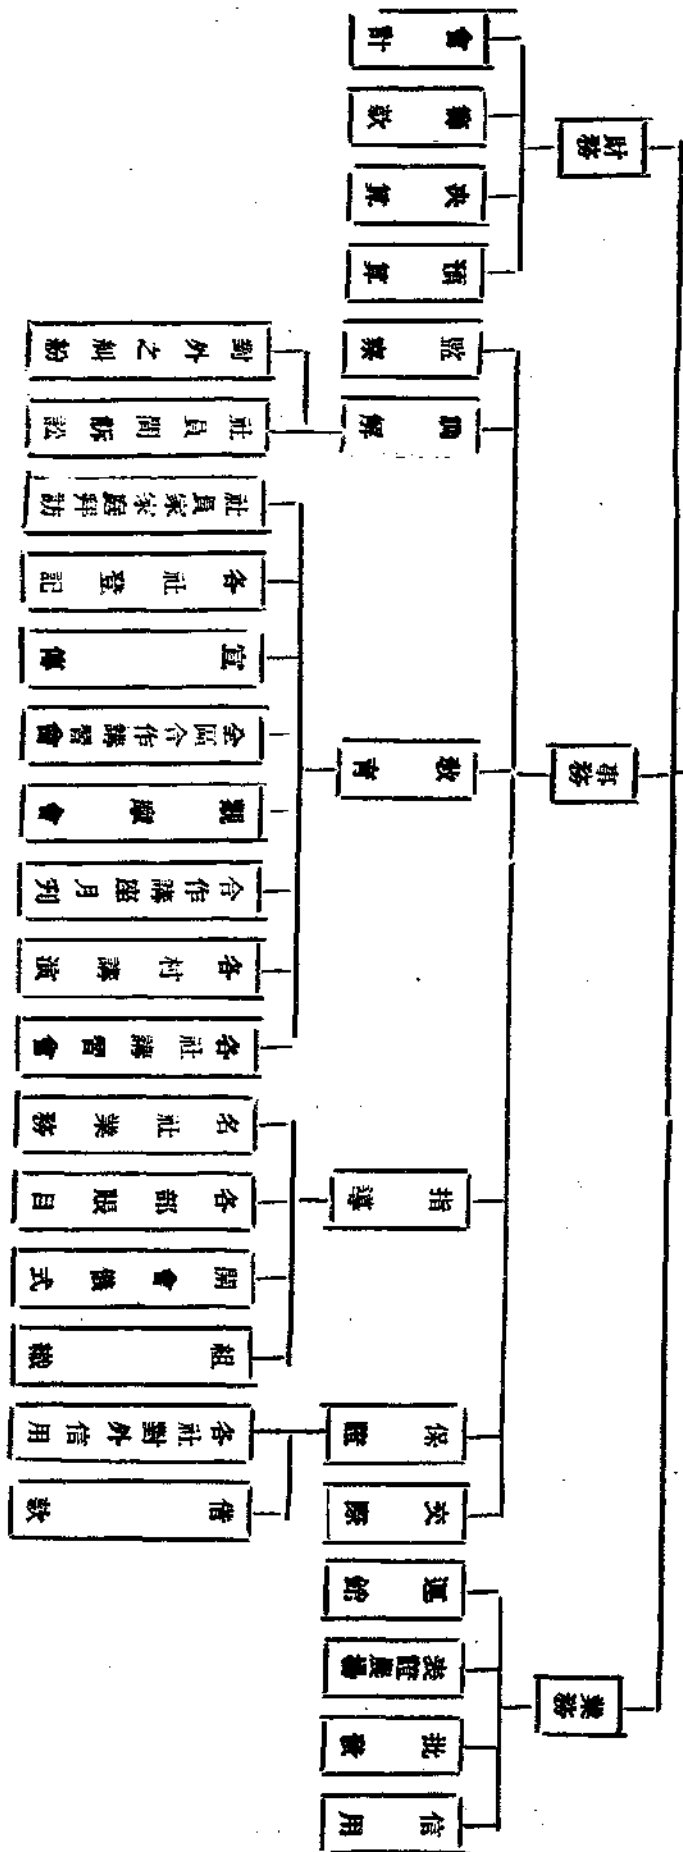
財務
會計
轉款
決算
預算

事務
監察
調解
社員間訴訟
對外之糾紛
教育
社員家庭拜訪
各社登記
宣傳
全區合作講習會
觀摩會
合作講座月刊
各村講演
各社講習會
指導
各社業務
各部賬目
開會儀式
組織
保證
各社對外信用
交際
借款

業務
運銷
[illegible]
批發
信用